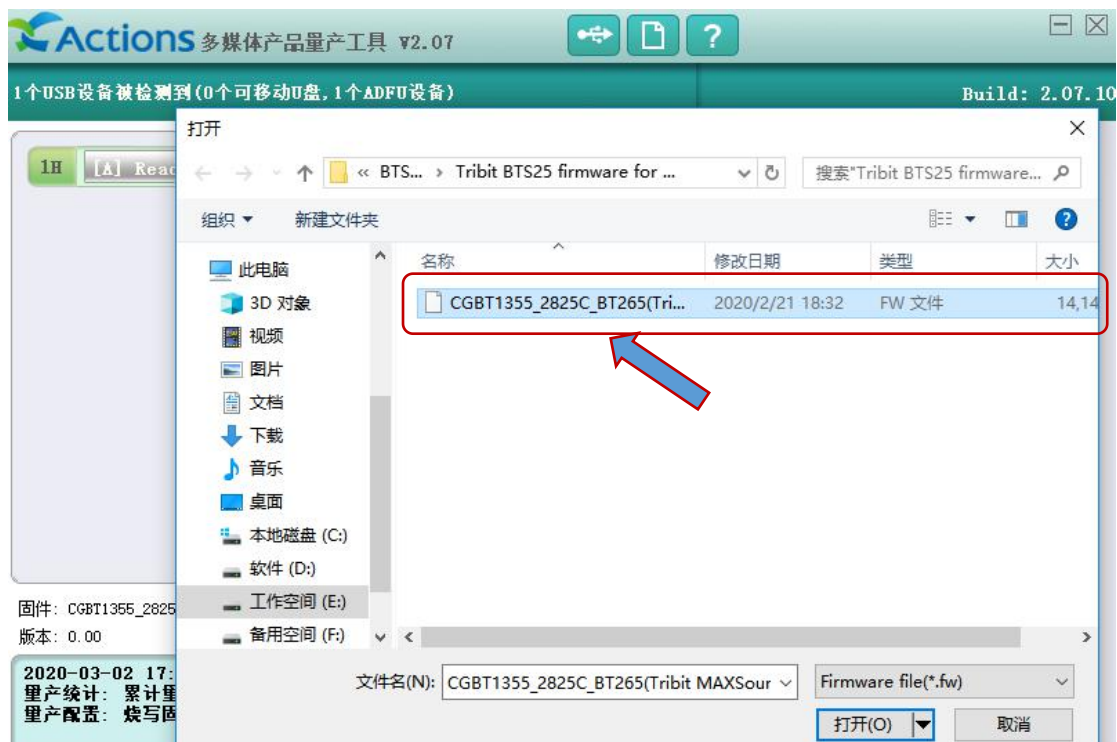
Actions 多媒体产品量产工具 V2.07

1个USB设备被检测到(0个可移动U盘, 1个ADFU设备)

Build: 2.07.10

1H [A] Rea

打开

« BTS... › Tribit BTS25 firmware for ...

搜索"Tribit BTS25 firmware...

组织 ▾ 新建文件夹

此电脑
3D 对象
视频
图片
文档
下载
音乐
桌面
本地磁盘 (C:)
软件 (D:)
工作空间 (E:)
备用空间 (F:)

| 名称 | 修改日期 | 类型 | 大小 |
|---|---|---|---|
| CGBT1355_2825C_BT265(Tri... | 2020/2/21 18:32 | FW 文件 | 14,14 |

固件: CGBT1355_2825
版本: 0.00

2020-03-02 17:
量产统计: 累计量
量产配置: 烧写固

文件名(N): CGBT1355_2825C_BT265(Tribit MAXSour

Firmware file(*.fw)

打开(O)

取消